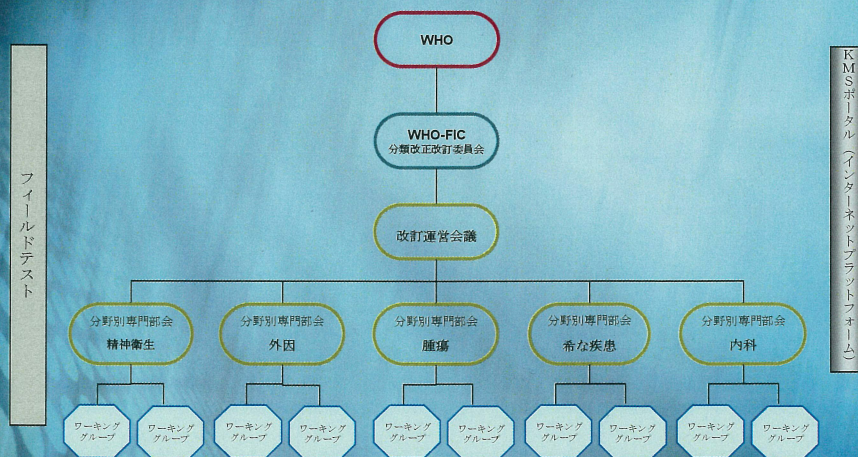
フィールドテスト

WHO

WHO-FIC
分類改正改訂委員会

改訂運営会議

分野別専門部会
精神衛生

分野別専門部会
外因

分野別専門部会
腫瘍

分野別専門部会
希な疾患

分野別専門部会
内科

ワーキンググループ
ワーキンググループ
ワーキンググループ
ワーキンググループ
ワーキンググループ
ワーキンググループ
ワーキンググループ
ワーキンググループ
ワーキンググループ
ワーキンググループ

KMSポータル（インターネットプラットフォーム）